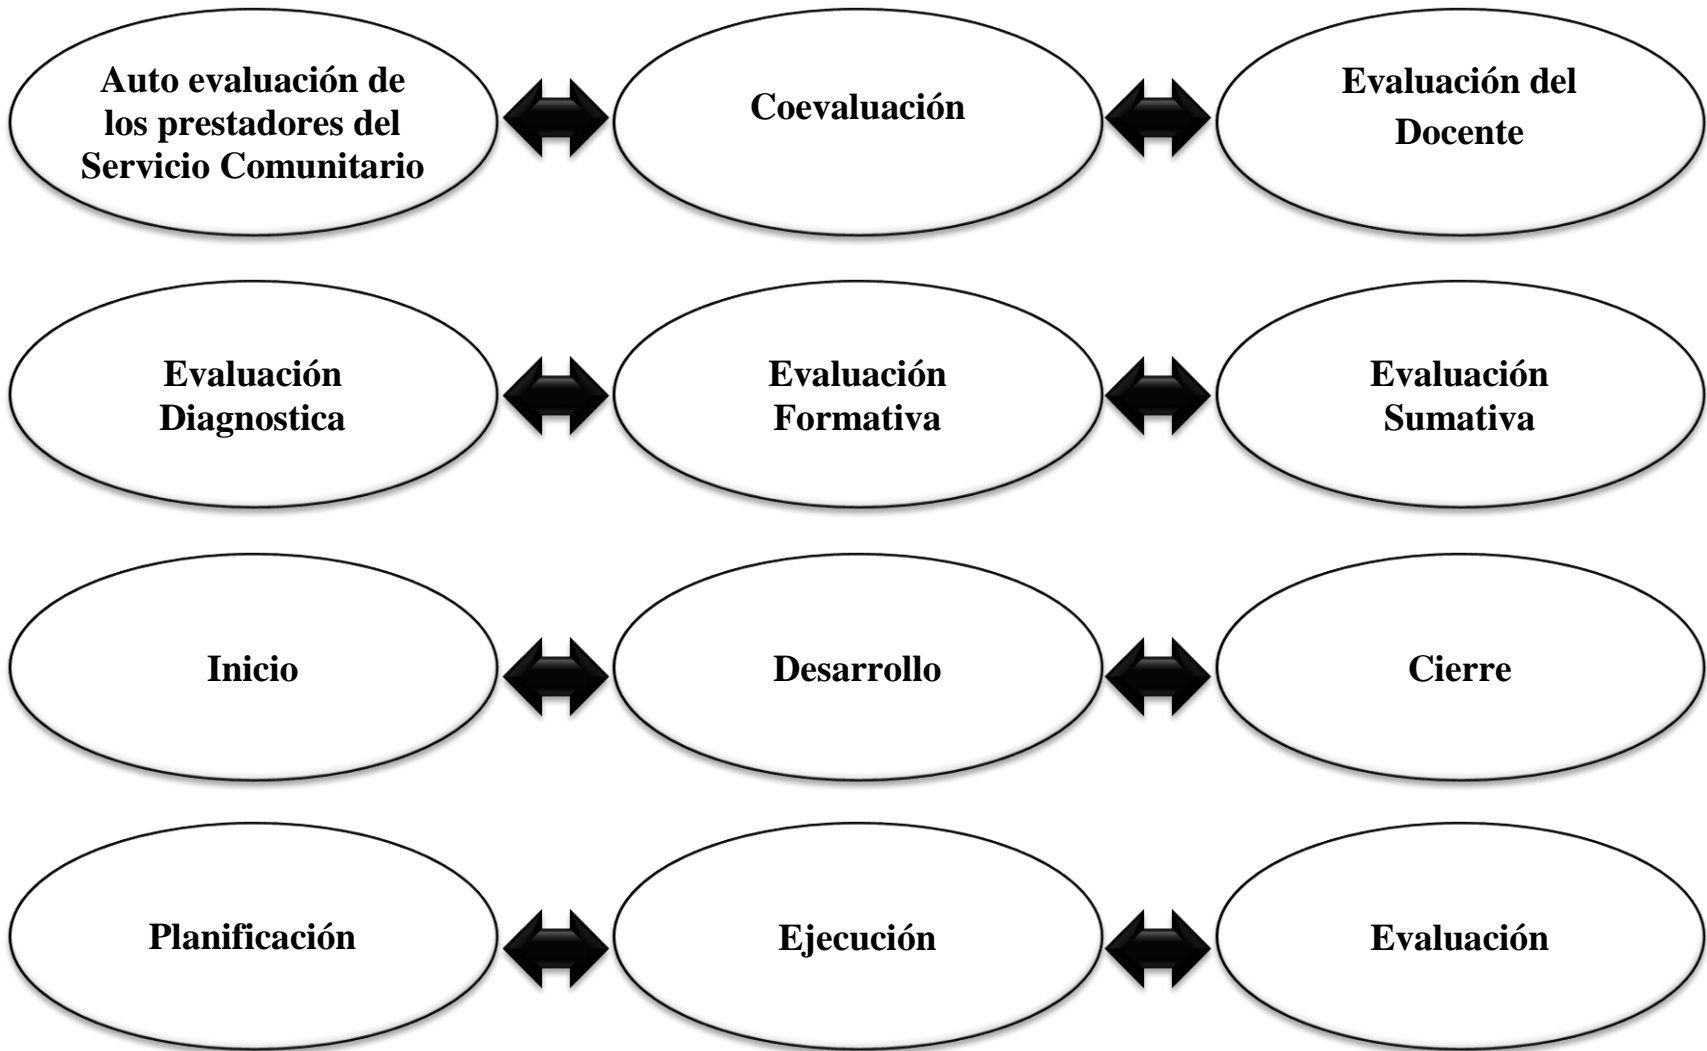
Auto evaluación de los prestadores del Servicio Comunitario

Coevaluación

Evaluación del Docente

Evaluación Diagnostica

Evaluación Formativa

Evaluación Sumativa

Inicio

Desarrollo

Cierre

Planificación

Ejecución

Evaluación